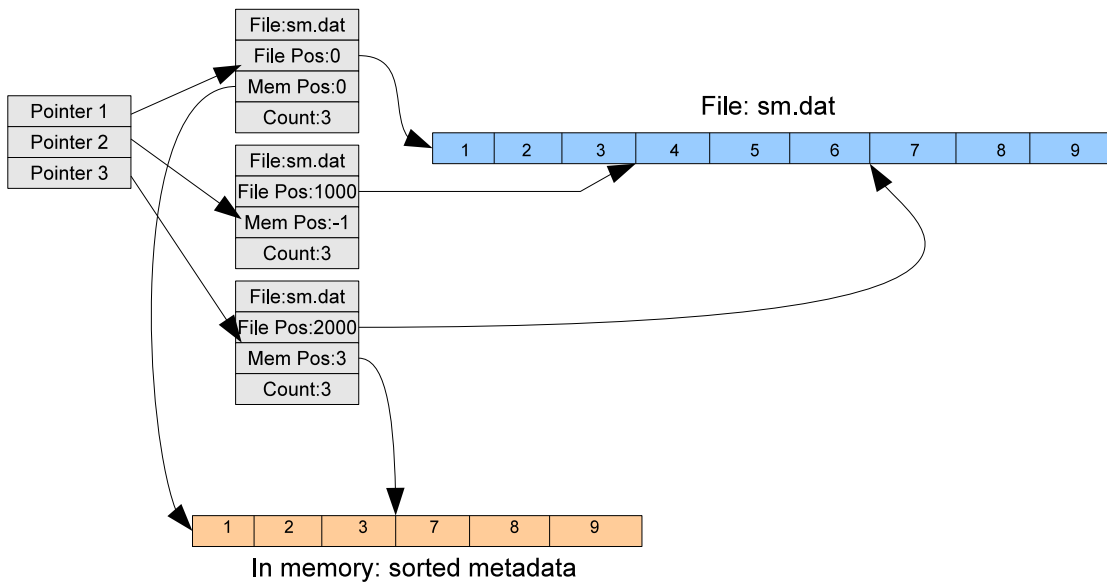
Pointer 1
Pointer 2
Pointer 3

File:sm.dat
File Pos:0
Mem Pos:0
Count:3

File:sm.dat
File Pos:1000
Mem Pos:-1
Count:3

File:sm.dat
File Pos:2000
Mem Pos:3
Count:3

File: sm.dat

| 1 | 2 | 3 | 4 | 5 | 6 | 7 | 8 | 9 |
|---|---|---|---|---|---|---|---|---|

| 1 | 2 | 3 | 7 | 8 | 9 |
|---|---|---|---|---|---|

In memory: sorted metadata